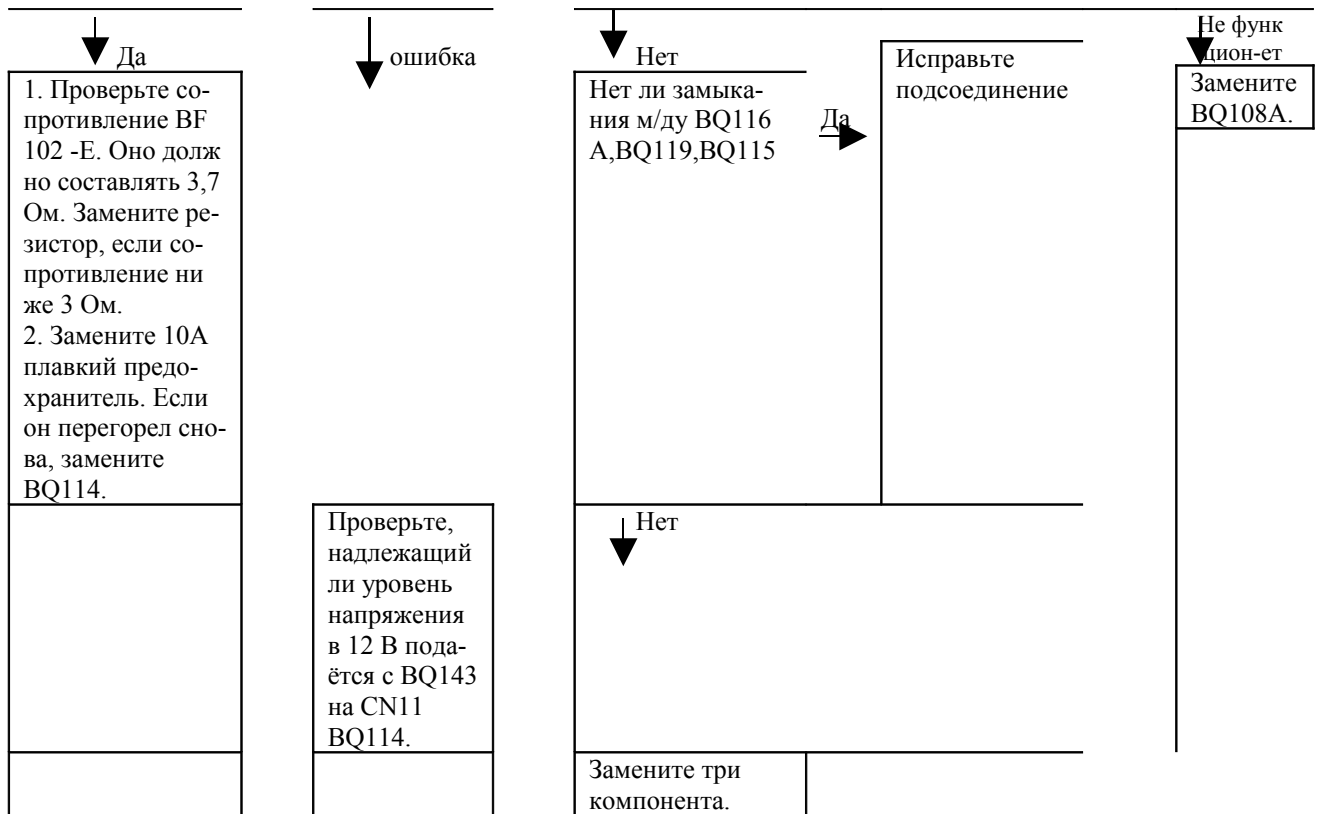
Да

1. Проверьте сопротивление BF 102 -E. Оно должно составлять 3,7 Ом. Замените резистор, если сопротивление ниже 3 Ом.
2. Замените 10А плавкий предохранитель. Если он перегорел снова, замените BQ114.

ошибка

Проверьте, надлежащий ли уровень напряжения в 12 В подаётся с BQ143 на CN11 BQ114.

Нет

Нет ли замыкания м/ду BQ116 A,BQ119,BQ115

Да

Исправьте подсоединение

Нет

Замените три компонента.

Не функцион-ет

Замените BQ108A.